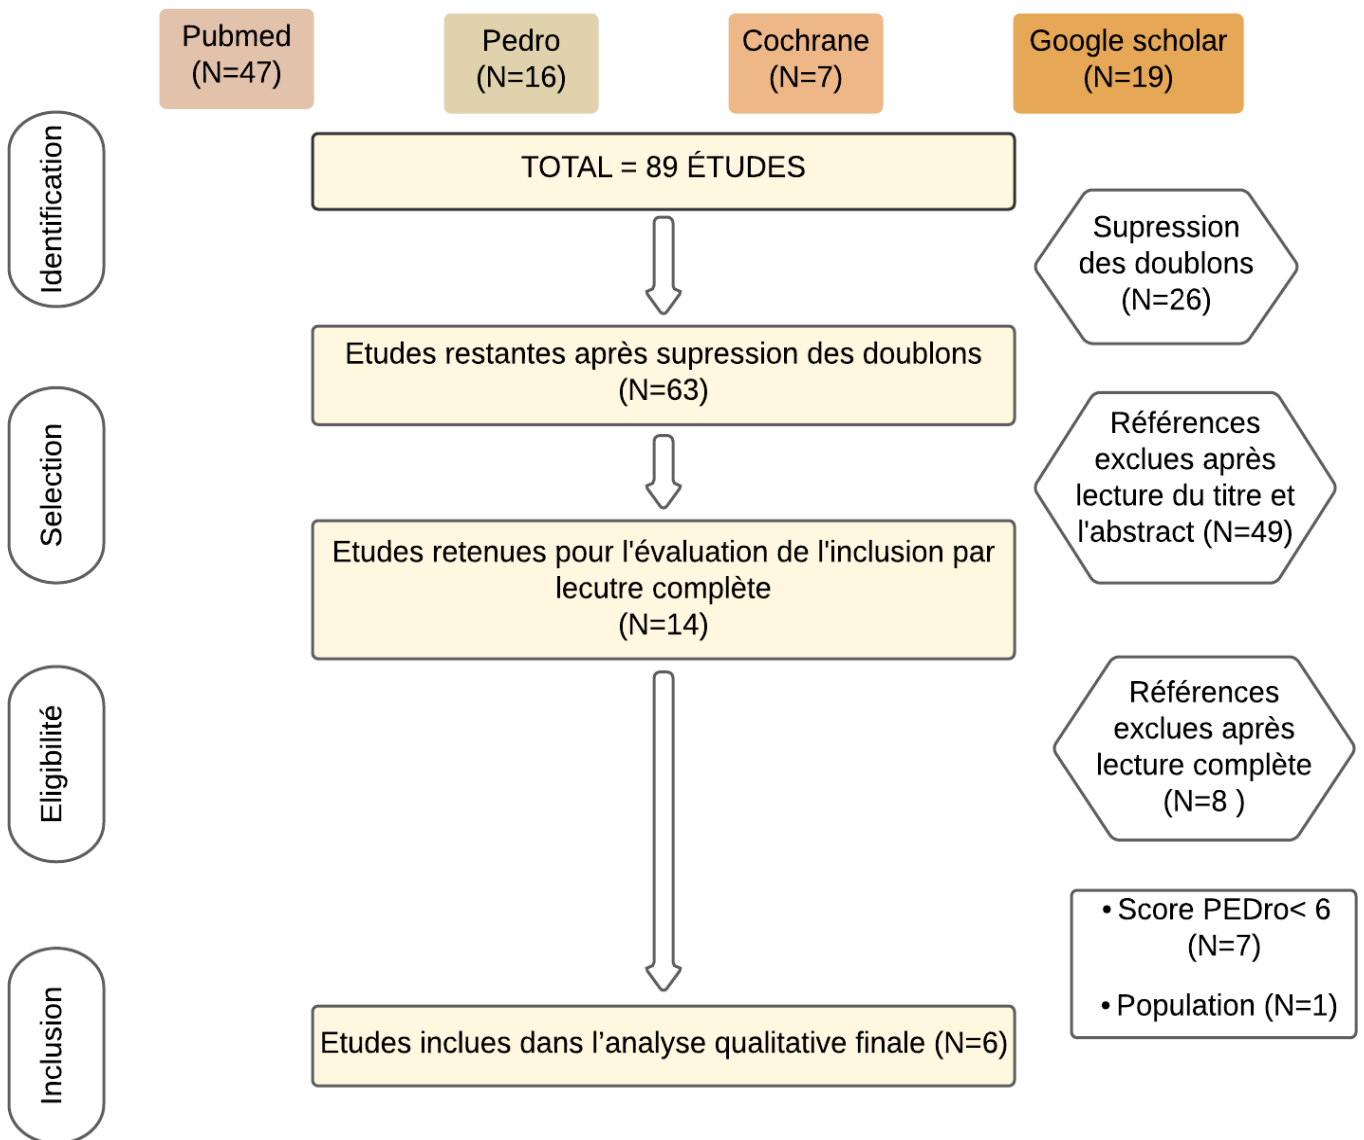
Pubmed
(N=47)

Pedro
(N=16)

Cochrane
(N=7)

Google scholar
(N=19)

Identification

TOTAL = 89 ÉTUDES

Supression des doublons (N=26)

Etudes restantes après supression des doublons (N=63)

Selection

Références exclues après lecture du titre et l'abstract (N=49)

Etudes retenues pour l'évaluation de l'inclusion par lecutre complète (N=14)

Eligibilité

Références exclues après lecture complète (N=8 )

• Score PEDro< 6 (N=7)

• Population (N=1)

Inclusion

Etudes inclues dans l'analyse qualitative finale (N=6)